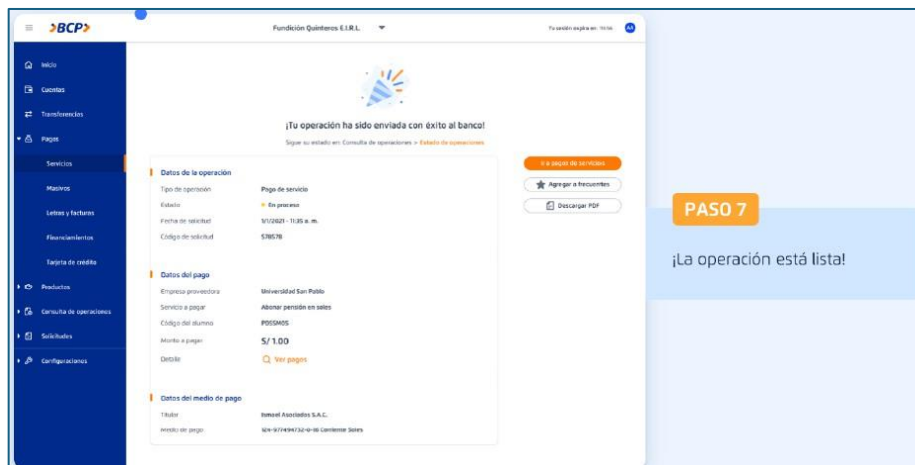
>BCP>

Fundición Quinteros E.I.R.L.

Tu sesión expira en: 10:56

AA

Inicio

Cuentas

Transferencias

Pagos

Servicios

Masivos

Letras y facturas

Financiamientos

Tarjeta de crédito

Productos

Consulta de operaciones

Solicitudes

Configuraciones

¡Tu operación ha sido enviada con éxito al banco!

Sigue su estado en: Consulta de operaciones > Estado de operaciones

Datos de la operación

| | |
|---|---|
| Tipo de operación | Pago de servicio |
| Estado | En proceso |
| Fecha de solicitud | 1/1/2021 - 11:35 a. m. |
| Código de solicitud | 578578 |

Datos del pago

| | |
|---|---|
| Empresa proveedora | Universidad San Pablo |
| Servicio a pagar | Abonar pensión en soles |
| Código del alumno | P055M05 |
| Monto a pagar | S/ 1.00 |
| Detalle | Ver pagos |

Datos del medio de pago

| | |
|---|---|
| Titular | Ismael Asociados S.A.C. |
| Medio de pago | 324-977494732-0-18 Corriente Soles |

Ir a pagos de servicios

Agregar a frecuentes

Descargar PDF

PASO 7

¡La operación está lista!